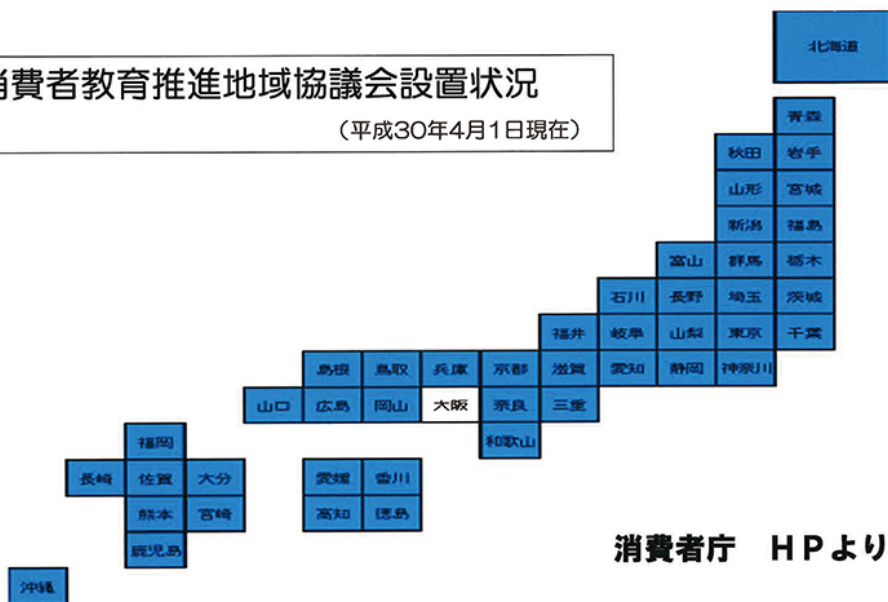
消費者教育推進地域協議会設置状況

（平成30年4月1日現在）

北海道

青森

秋田 岩手

山形 宮城

新潟 福島

富山 群馬 栃木

石川 長野 埼玉 茨城

福井 岐阜 山梨 東京 千葉

島根 鳥取 兵庫 京都 滋賀 愛知 静岡 神奈川

山口 広島 岡山 大阪 奈良 三重

和歌山

福岡

長崎 佐賀 大分

熊本 宮崎

鹿児島

愛媛 香川

高知 徳島

沖縄

消費者庁　HPより